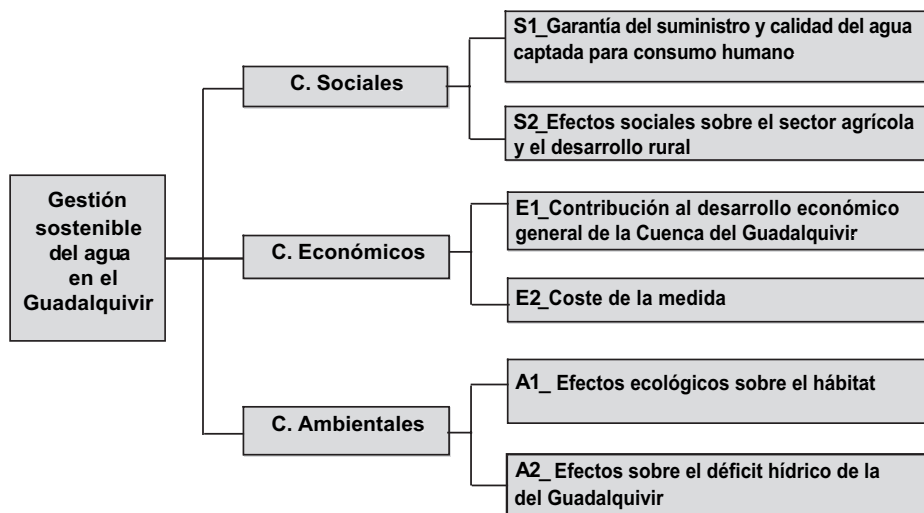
Gestión sostenible del agua en el Guadalquivir

C. Sociales

S1_Garantía del suministro y calidad del agua captada para consumo humano

S2_Efectos sociales sobre el sector agrícola y el desarrollo rural

C. Económicos

E1_Contribución al desarrollo económico general de la Cuenca del Guadalquivir

E2_Coste de la medida

C. Ambientales

A1_ Efectos ecológicos sobre el hábitat

A2_ Efectos sobre el déficit hídrico de la del Guadalquivir